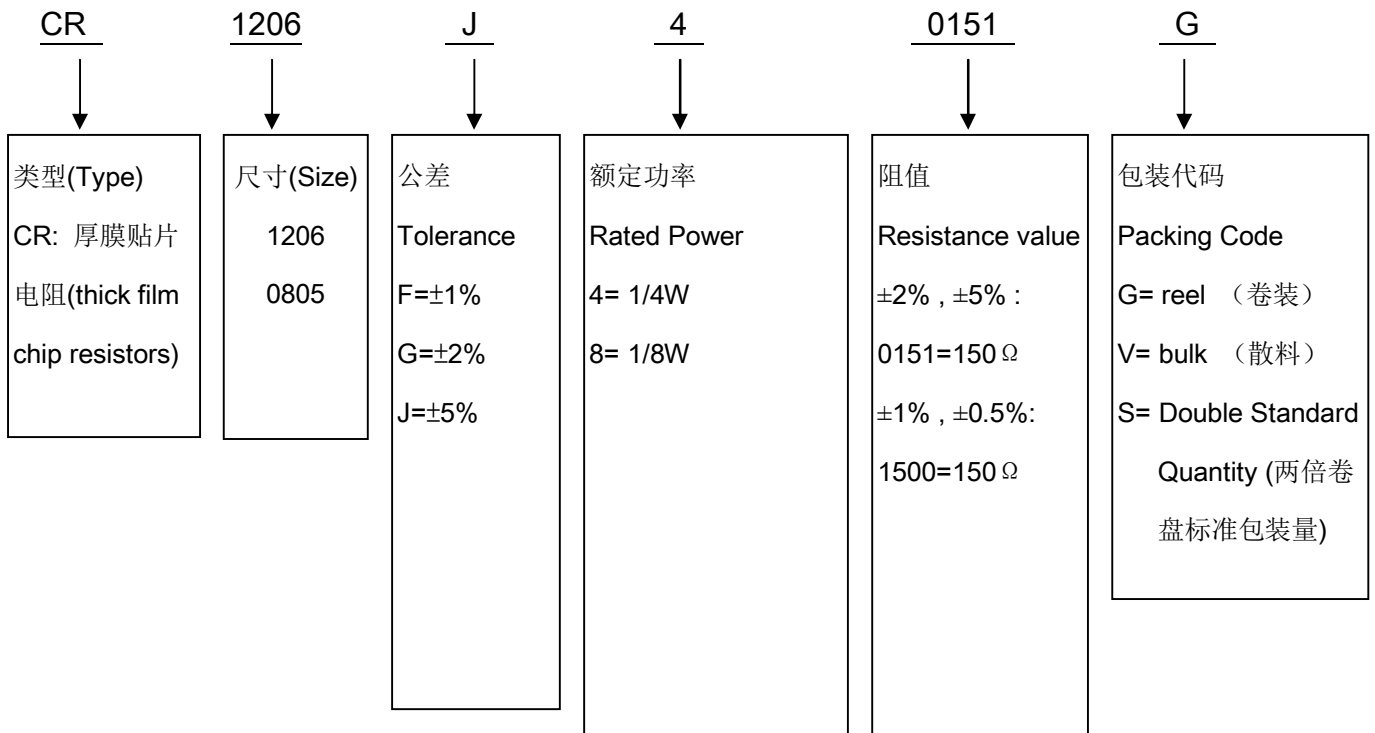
CR 1206 J 4 0151 G

类型(Type)
CR: 厚膜贴片电阻(thick film chip resistors)

尺寸(Size)
1206
0805

公差
Tolerance
F=±1%
G=±2%
J=±5%

额定功率
Rated Power
4= 1/4W
8= 1/8W

阻值
Resistance value
±2% , ±5% :
0151=150Ω
±1% , ±0.5%:
1500=150Ω

包装代码
Packing Code
G= reel （卷装）
V= bulk （散料）
S= Double Standard Quantity (两倍卷盘标准包装量)